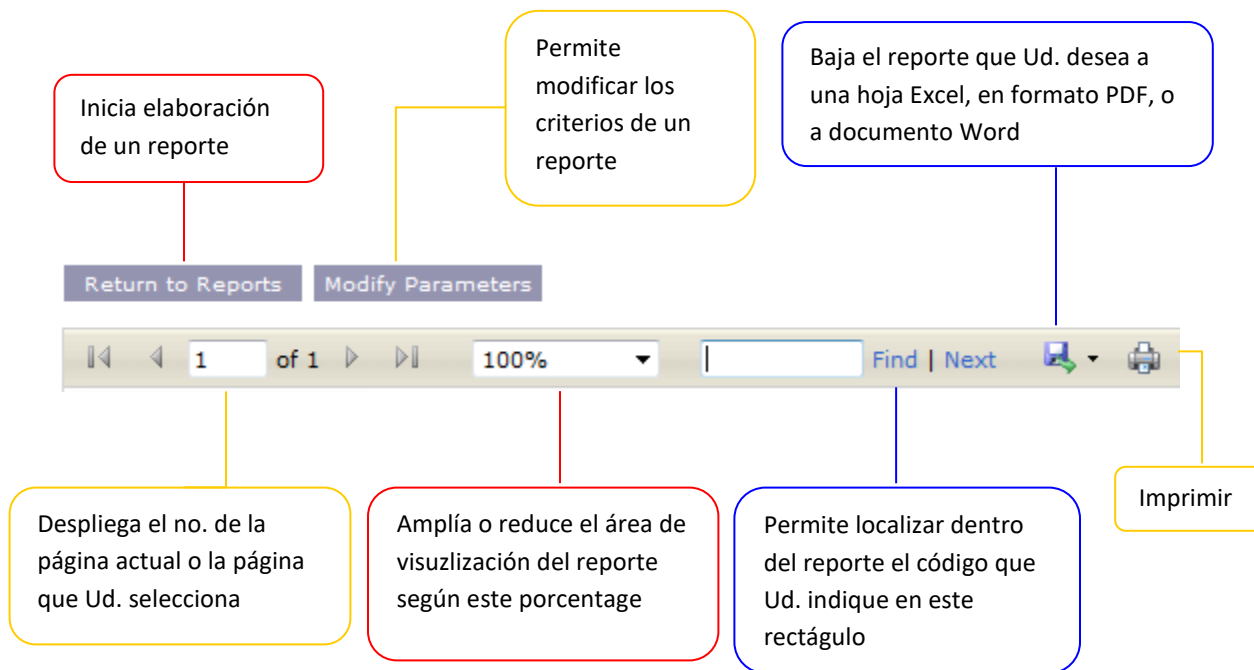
Inicia elaboración de un reporte

Permite modificar los criterios de un reporte

Baja el reporte que Ud. desea a una hoja Excel, en formato PDF, o a documento Word

Return to Reports

Modify Parameters

1

of 1

100%

Find | Next

Despliega el no. de la página actual o la página que Ud. selecciona

Amplía o reduce el área de visuzlización del reporte según este porcentage

Permite localizar dentro del reporte el código que Ud. indique en este rectágulo

Imprimir